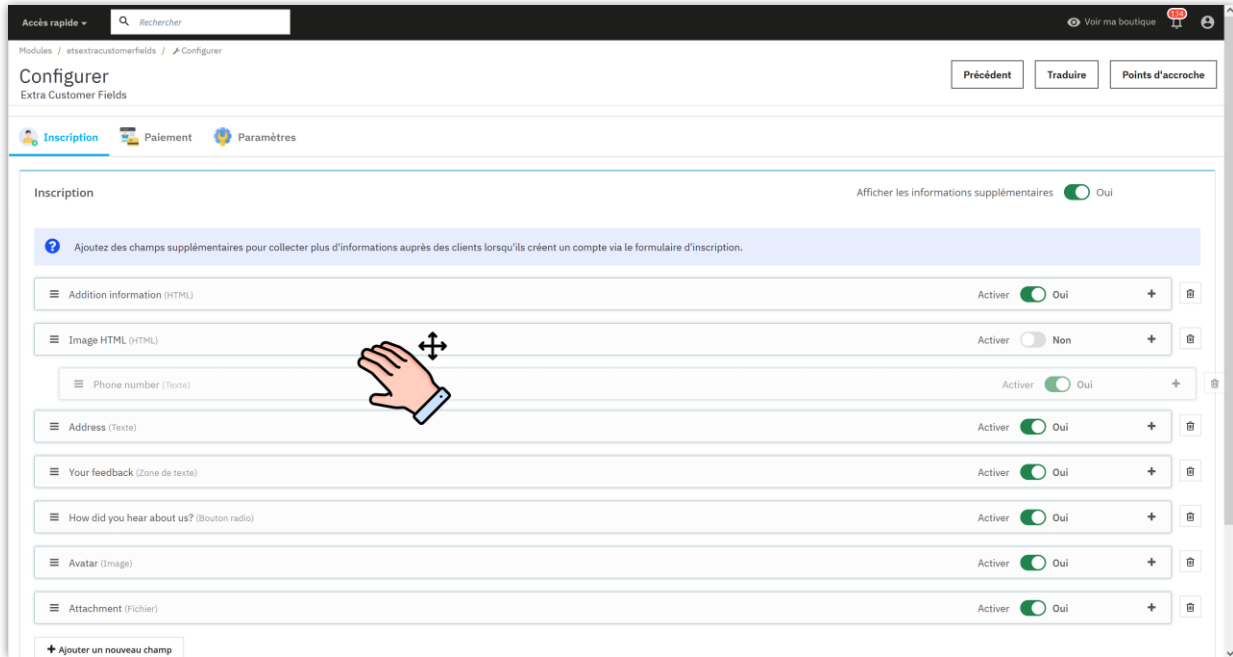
Accès rapide ▾ Rechercher

Voir ma boutique

Modules / etsextracustomerfields / Configurer

Configurer
Extra Customer Fields

Précédent Traduire Points d'accroche

Inscription Paiement Paramètres

Inscription

Afficher les informations supplémentaires Oui

Ajoutez des champs supplémentaires pour collecter plus d'informations auprès des clients lorsqu'ils créent un compte via le formulaire d'inscription.

Addition information (HTML) Activer Oui +

Image HTML (HTML) Activer Non +

Phone number (Texte) Activer Oui +

Address (Texte) Activer Oui +

Your feedback (Zone de texte) Activer Oui +

How did you hear about us? (Bouton radio) Activer Oui +

Avatar (Image) Activer Oui +

Attachment (Fichier) Activer Oui +

+ Ajouter un nouveau champ